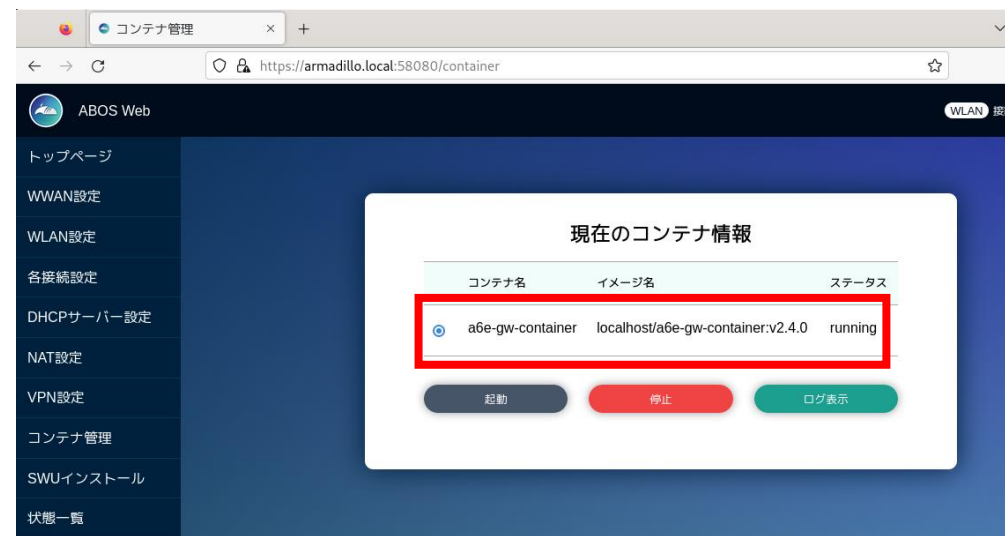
コンテナ管理 × +

https://armadillo.local:58080/container

ABOS Web

WLAN 接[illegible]

トップページ
WWAN設定
WLAN設定
各接続設定
DHCPサーバー設定
NAT設定
VPN設定
コンテナ管理
SWUインストール
状態一覧

現在のコンテナ情報

| | コンテナ名 | イメージ名 | ステータス |
|---|---|---|---|
| | a6e-gw-container | localhost/a6e-gw-container:v2.4.0 | running |

起動 停止 ログ表示